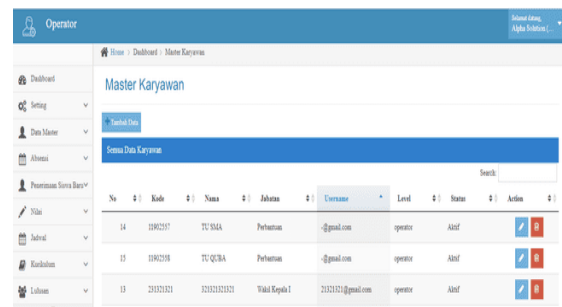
Operator

Selamat datang, Alpha Solution (...

Home > Dashboard > Master Karyawan

Dashboard
Setting
Data Master
Absensi
Penerimaan Siswa Baru
Nilai
Jadwal
Kurikulum
Lulusan

Master Karyawan

+ Tambah Data

Semua Data Karyawan

Search:

| No | Kode | Nama | Jabatan | Username | Level | Status | Action |
|---|---|---|---|---|---|---|---|
| 14 | 11902557 | TU SMA | Perbantuan | -@gmail.com | operator | Aktif | |
| 15 | 11902558 | TU QUBA | Perbantuan | -@gmail.com | operator | Aktif | |
| 13 | 231321321 | 321321321321 | Wakil Kepala I | 21321321@gmail.com | operator | Aktif | |